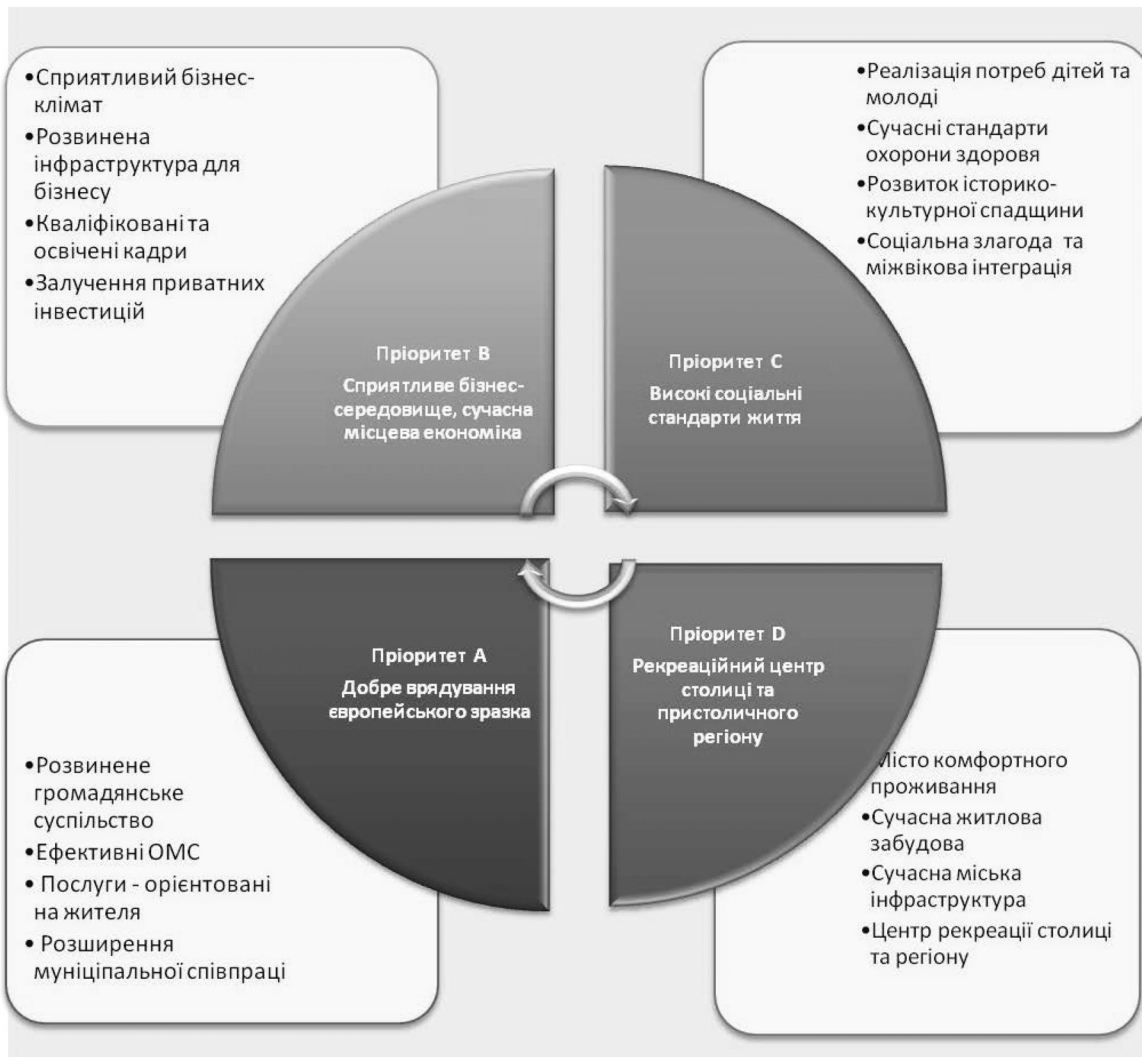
•Сприятливий бізнес-клімат
•Розвинена інфраструктура для бізнесу
•Кваліфіковані та освічені кадри
•Залучення приватних інвестицій

•Реалізація потреб дітей та молоді
•Сучасні стандарти охорони здоровя
•Розвиток історико-культурної спадщини
•Соціальна злагода та міжвікова інтеграція

Пріоритет В
Сприятливе бізнес-середовище, сучасна місцева економіка

Пріоритет С
Високі соціальні стандарти життя

Пріоритет А
Добре врядування європейського зразка

Пріоритет D
Рекреаційний центр столиці та пристоличного регіону

•Розвинене громадянське суспільство
•Ефективні ОМС
• Послуги - орієнтовані на жителя
• Розширення муніципальної співпраці

Місто комфортного проживання
•Сучасна житлова забудова
•Сучасна міська інфраструктура
•Центр рекреації столиці та регіону